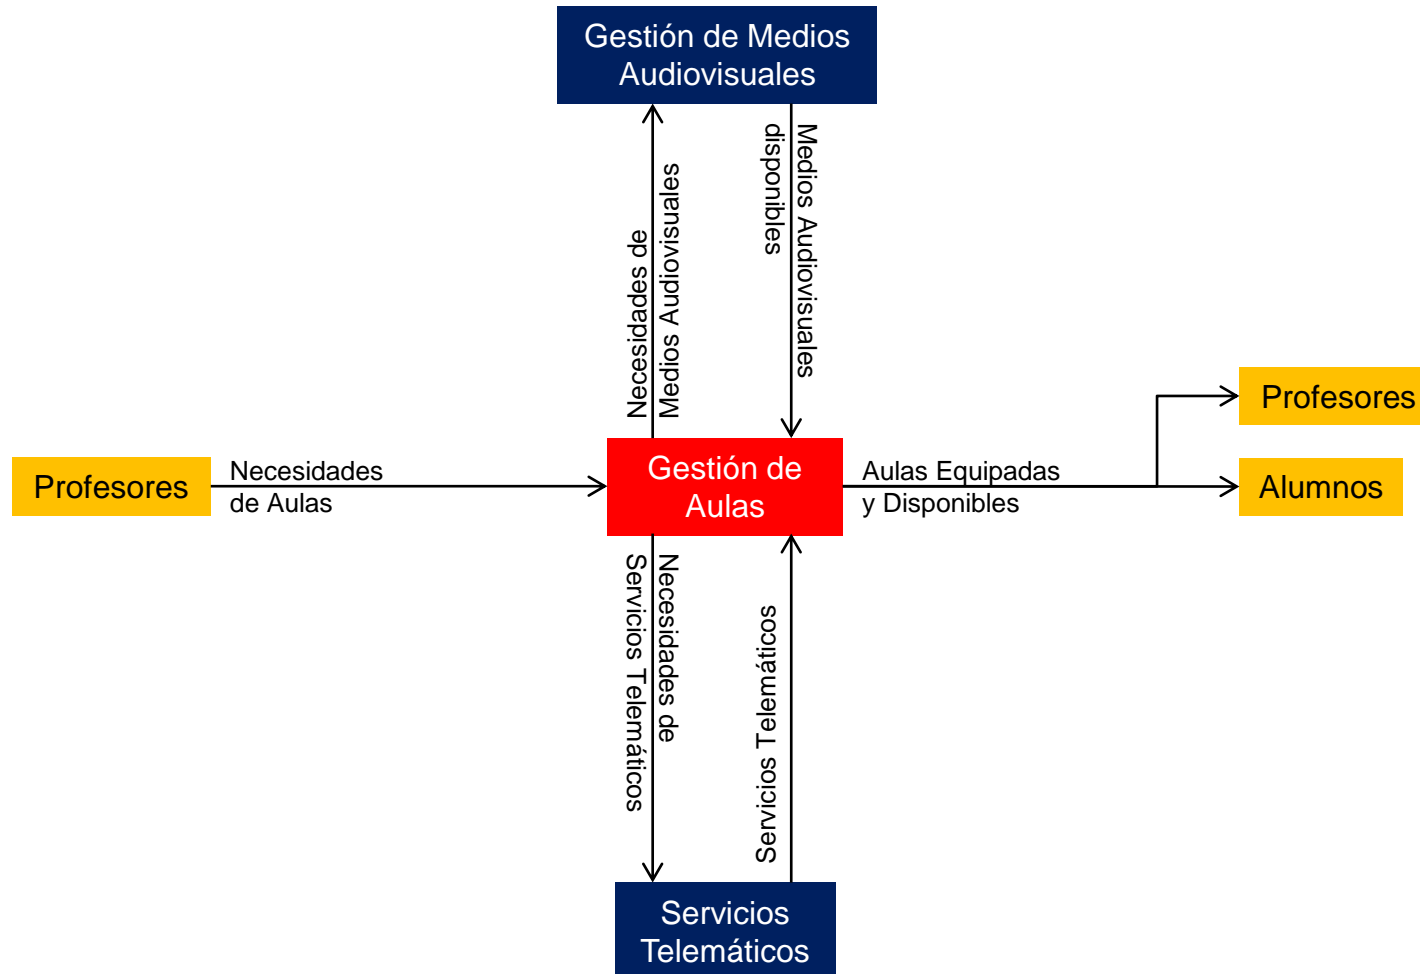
Gestión de Medios Audiovisuales

Necesidades de Medios Audiovisuales

Medios Audiovisuales disponibles

Profesores

Profesores

Necesidades de Aulas

Gestión de Aulas

Aulas Equipadas y Disponibles

Alumnos

Necesidades de Servicios Telemáticos

Servicios Telemáticos

Servicios Telemáticos